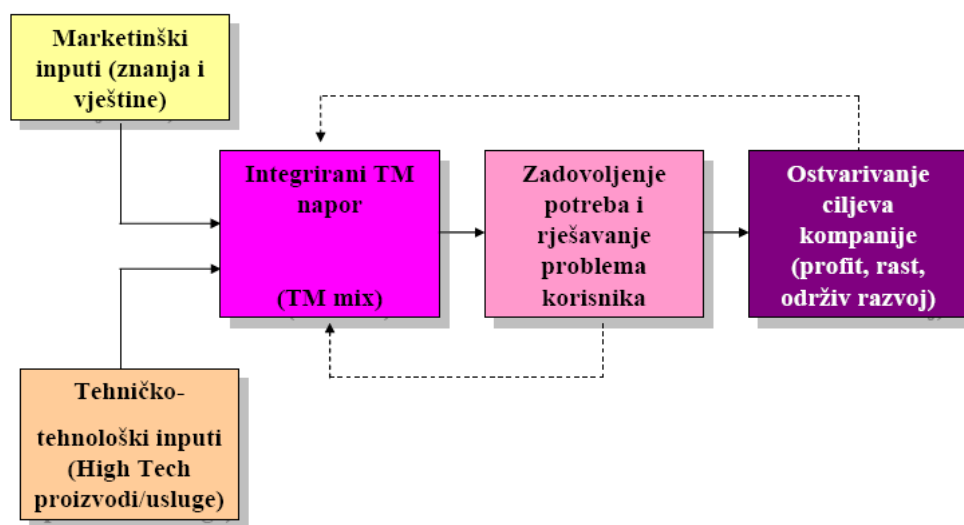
Marketinški inputi (znanja i vještine)

Integrirani TM napor

(TM mix)

Zadovoljenje potreba i rješavanje problema korisnika

Ostvarivanje ciljeva kompanije (profit, rast, održiv razvoj)

Tehničko-tehnološki inputi (High Tech proizvodi/usluge)